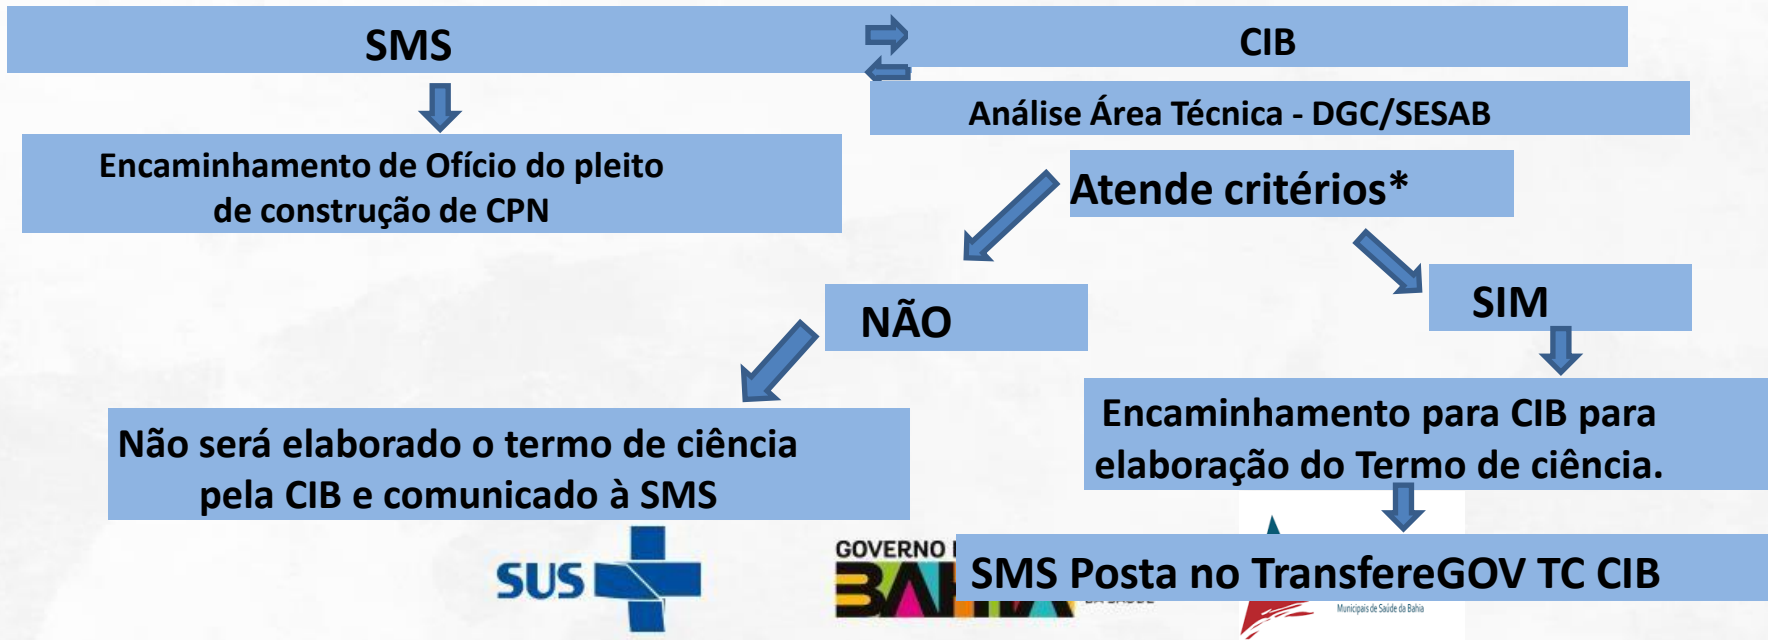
SMS

CIB

Análise Área Técnica - DGC/SESAB

Encaminhamento de Ofício do pleito de construção de CPN

Atende critérios*

NÃO

SIM

Não será elaborado o termo de ciência pela CIB e comunicado à SMS

Encaminhamento para CIB para elaboração do Termo de ciência.

SUS

GOVERNO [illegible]

BAHIA

SMS Posta no TransfereGOV TC CIB

Municípais de Saúde da Bahia